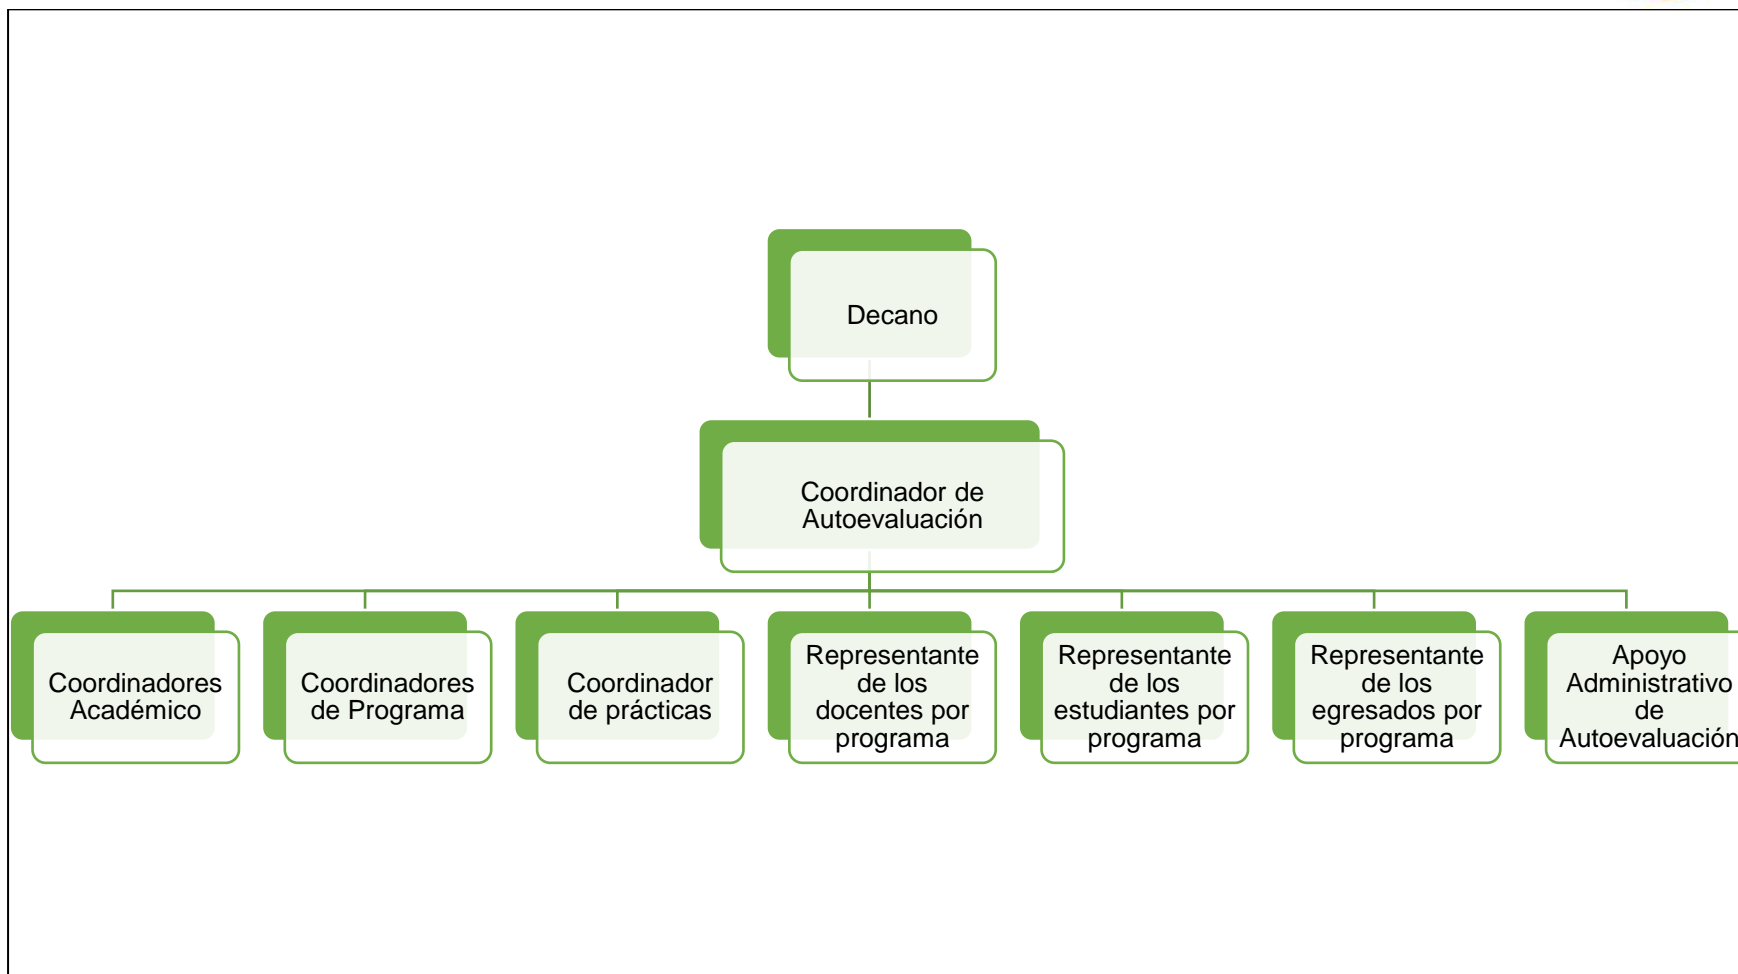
Decano

Coordinador de Autoevaluación

Coordinadores Académico

Coordinadores de Programa

Coordinador de prácticas

Representante de los docentes por programa

Representante de los estudiantes por programa

Representante de los egresados por programa

Apoyo Administrativo de Autoevaluación